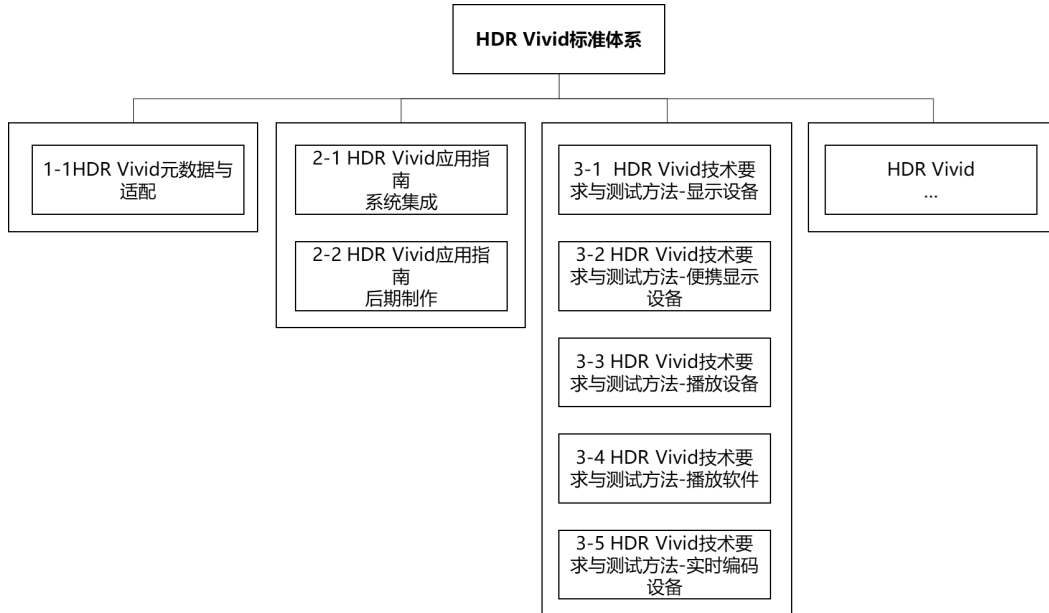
HDR Vivid标准体系

1-1HDR Vivid元数据与适配

2-1 HDR Vivid应用指南
系统集成

2-2 HDR Vivid应用指南
后期制作

3-1 HDR Vivid技术要求与测试方法-显示设备

3-2 HDR Vivid技术要求与测试方法-便携显示设备

3-3 HDR Vivid技术要求与测试方法-播放设备

3-4 HDR Vivid技术要求与测试方法-播放软件

3-5 HDR Vivid技术要求与测试方法-实时编码设备

HDR Vivid
...